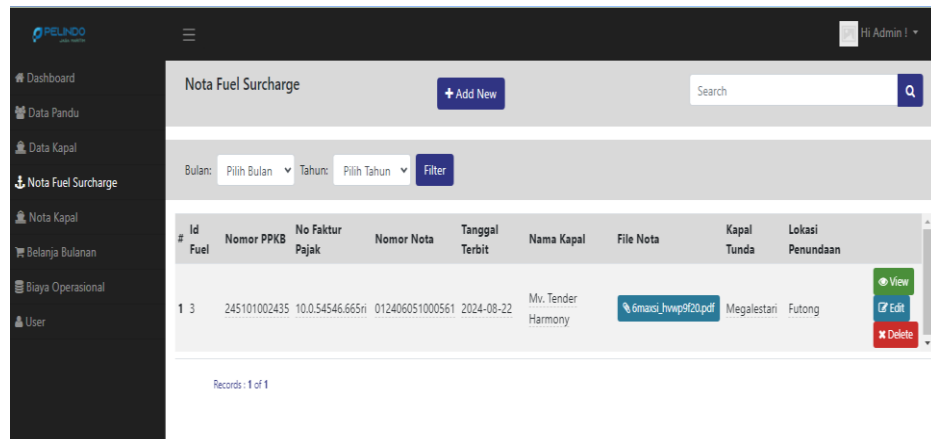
PELINDO

Hi Admin !

Dashboard
Data Pandu
Data Kapal
Nota Fuel Surcharge
Nota Kapal
Belanja Bulanan
Biaya Operasional
User

Nota Fuel Surcharge

+ Add New

Search

Bulan: Pilih Bulan Tahun: Pilih Tahun Filter

| # | Id Fuel | Nomor PPKB | No Faktur Pajak | Nomor Nota | Tanggal Terbit | Nama Kapal | File Nota | Kapal Tunda | Lokasi Penundaan | |
|---|---|---|---|---|---|---|---|---|---|---|
| 1 | 3 | 245101002435 | 10.0.54546.665ri | 012406051000561 | 2024-08-22 | Mv. Tender Harmony | 6maxsi_hvwp9f20.pdf | Megalestari | Futong | View Edit Delete |

Records : 1 of 1